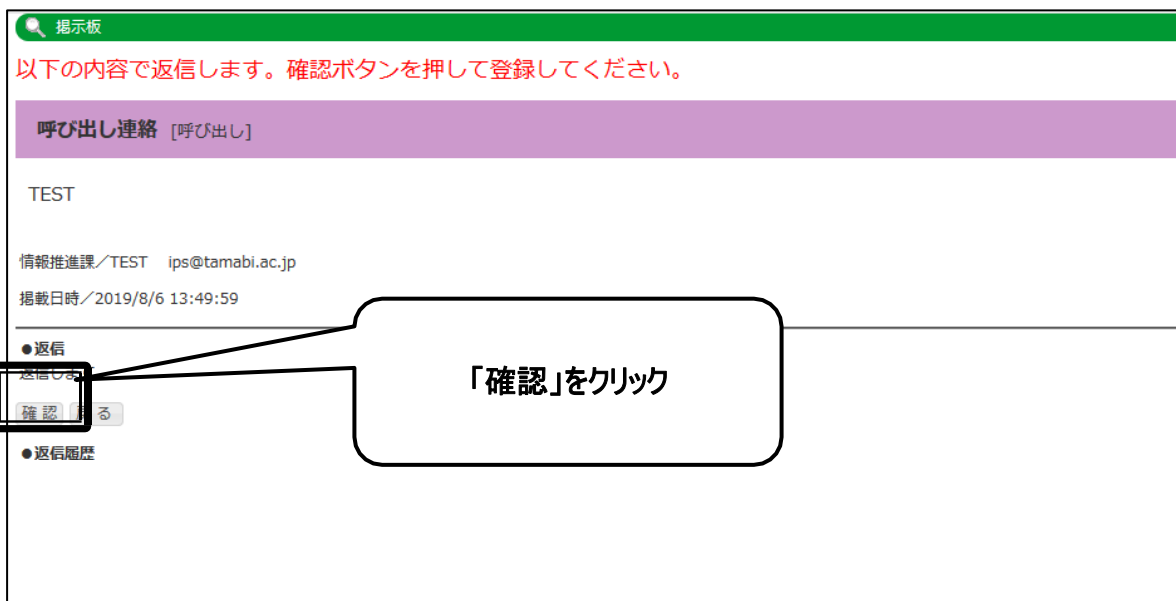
掲示板

以下の内容で返信します。確認ボタンを押して登録してください。

呼び出し連絡 [呼び出し]

TEST

情報推進課／TEST ips@tamabi.ac.jp

掲載日時／2019/8/6 13:49:59

●返信

返信しま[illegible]

確 認 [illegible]る

●返信履歴

「確認」をクリック